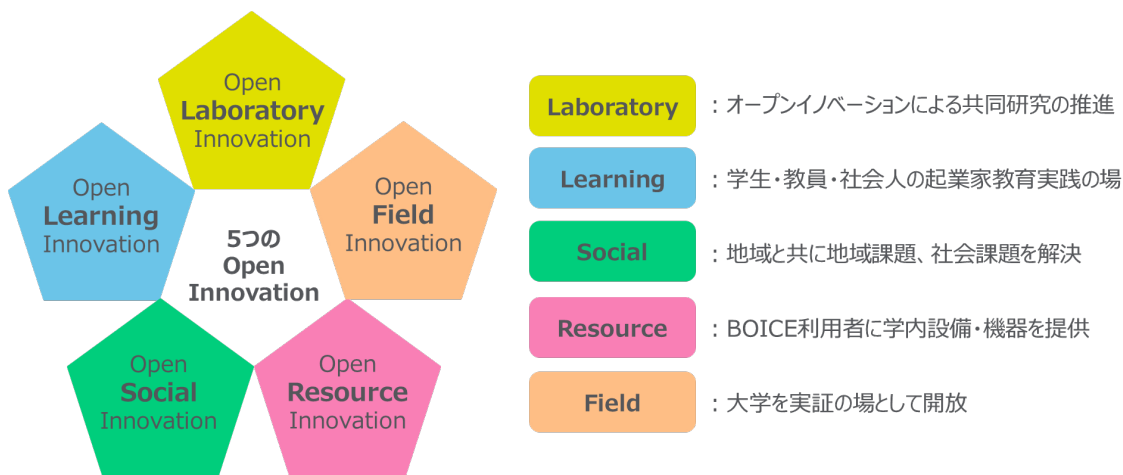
Open
Laboratory
Innovation

Open
Learning
Innovation

Open
Field
Innovation

5つの
Open
Innovation

Open
Social
Innovation

Open
Resource
Innovation

Laboratory ：オープンイノベーションによる共同研究の推進

Learning ：学生・教員・社会人の起業家教育実践の場

Social ：地域と共に地域課題、社会課題を解決

Resource ：BOICE利用者に学内設備・機器を提供

Field ：大学を実証の場として開放